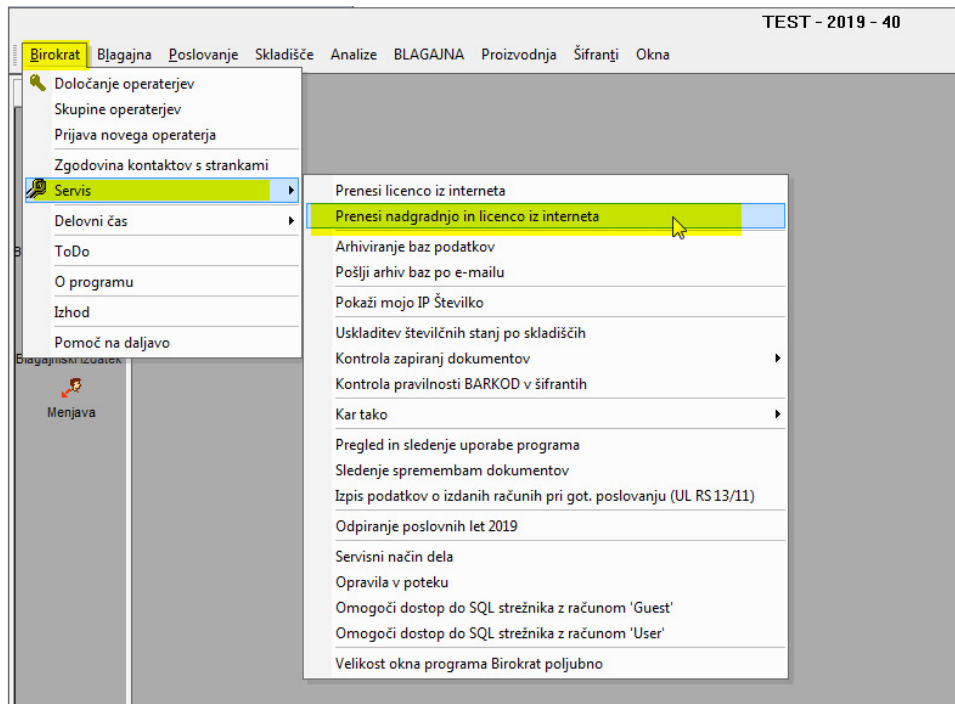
TEST - 2019 - 40

Birokrat Blagajna Poslovanje Skladišče Analize BLAGAJNA Proizvodnja Šifranti Okna

Določanje operaterjev
Skupine operaterjev
Prijava novega operaterja
Zgodovina kontaktov s strankami
Servis
Delovni čas
ToDo
O programu
Izhod
Pomoč na daljavo

Prenesi licenco iz interneta
Prenesi nadgradnjo in licenco iz interneta
Arhiviranje baz podatkov
Pošlji arhiv baz po e-mailu
Pokaži mojo IP Številko
Uskladitev številčnih stanj po skladiščih
Kontrola zapiranj dokumentov
Kontrola pravilnosti BARKOD v šifrantih
Kar tako
Pregled in sledenje uporabe programa
Sledenje sprememb dokumentov
Izpis podatkov o izdanih računih pri got. poslovanju (UL RS 13/11)
Odpiranje poslovnih let 2019
Servisni način dela
Opravila v poteku
Omogoči dostop do SQL strežnika z računom 'Guest'
Omogoči dostop do SQL strežnika z računom 'User'
Velikost okna programa Birokrat poljubno

B
Blagajniški izdatek
Menjava